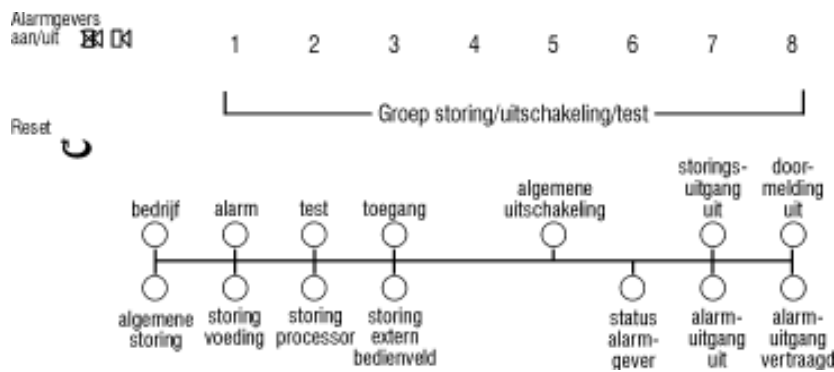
Alarmgevers aan/uit

1 2 3 4 5 6 7 8

Groep storing/uitschakeling/test

Reset

bedrijf

alarm

test

toegang

algemene uitschakeling

storingsuitgang uit

doormelding uit

algemene storing

storing voeding

storing processor

storing extern bedienveld

status alarmgever

alarmuitgang uit

alarmuitgang vertraagd